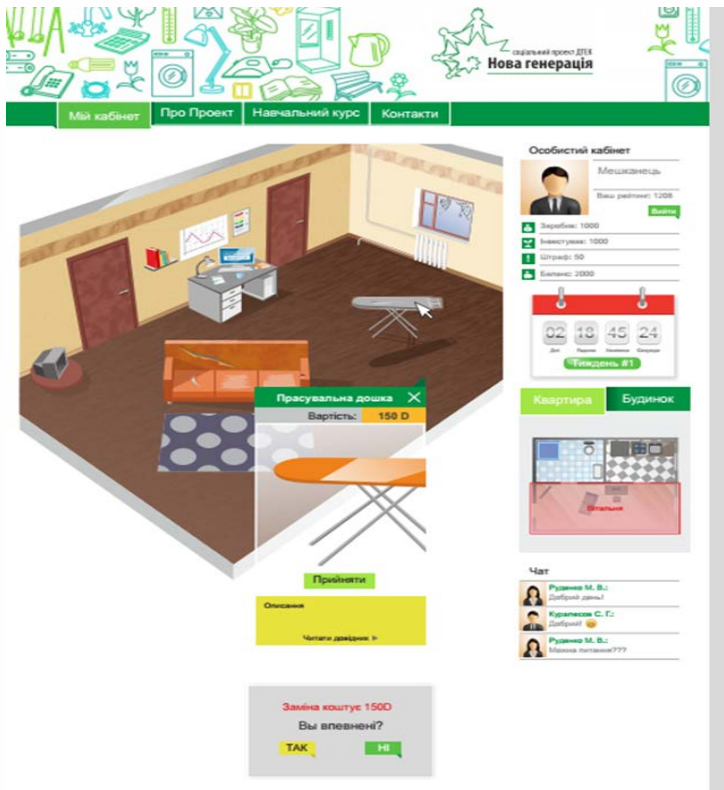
соціальний проект ДТЕК
Нова генерація

Мій кабінет
Про Проект
Навчальний курс
Контакти

Особистий кабінет
Мешканець
Ваш рейтинг: 1208
Вийти
Заробіток: 1000
Інвестиції: 1000
Штраф: 50
Баланс: 2000

02 18 45 24
Дні Години Хвилини Секунди
Тиждень #1

Квартира
Будинок
Вітальня

Прасувальна дошка
Вартість: 150 D

Прийняти

Описання
Читати довідник

Чат
Руденко М. В.:
Добрий день!
Куралесов С. Г.:
Добрий!
Руденко М. В.:
Можна питання???

Заміна коштує 150D
Ви впевнені?
ТАК
НІ